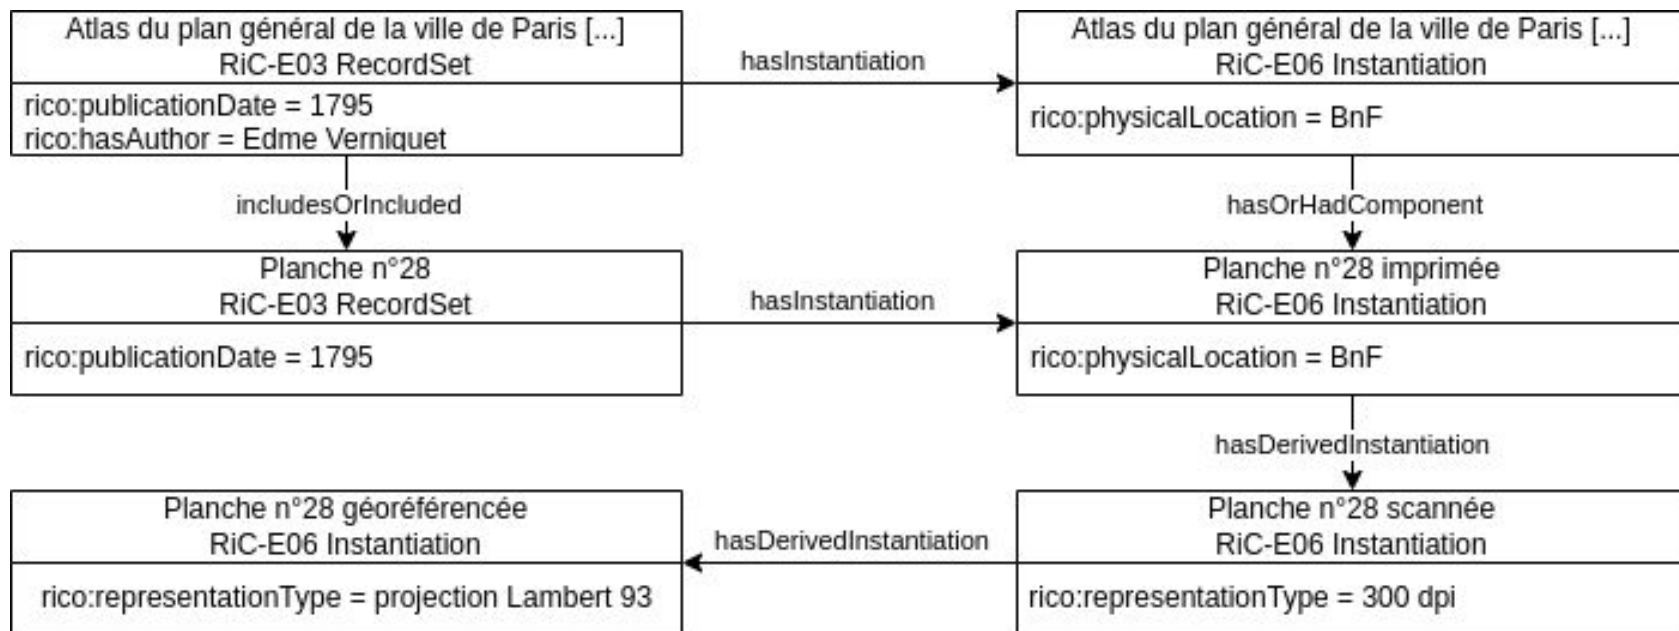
Atlas du plan général de la ville de Paris [...]
RiC-E03 RecordSet

rico:publicationDate = 1795
rico:hasAuthor = Edme Verniquet

hasInstantiation

Atlas du plan général de la ville de Paris [...]
RiC-E06 Instantiation

rico:physicalLocation = BnF

includesOrIncluded

hasOrHadComponent

Planche n°28
RiC-E03 RecordSet

rico:publicationDate = 1795

hasInstantiation

Planche n°28 imprimée
RiC-E06 Instantiation

rico:physicalLocation = BnF

hasDerivedInstantiation

Planche n°28 géoréférencée
RiC-E06 Instantiation

rico:representationType = projection Lambert 93

hasDerivedInstantiation

Planche n°28 scannée
RiC-E06 Instantiation

rico:representationType = 300 dpi